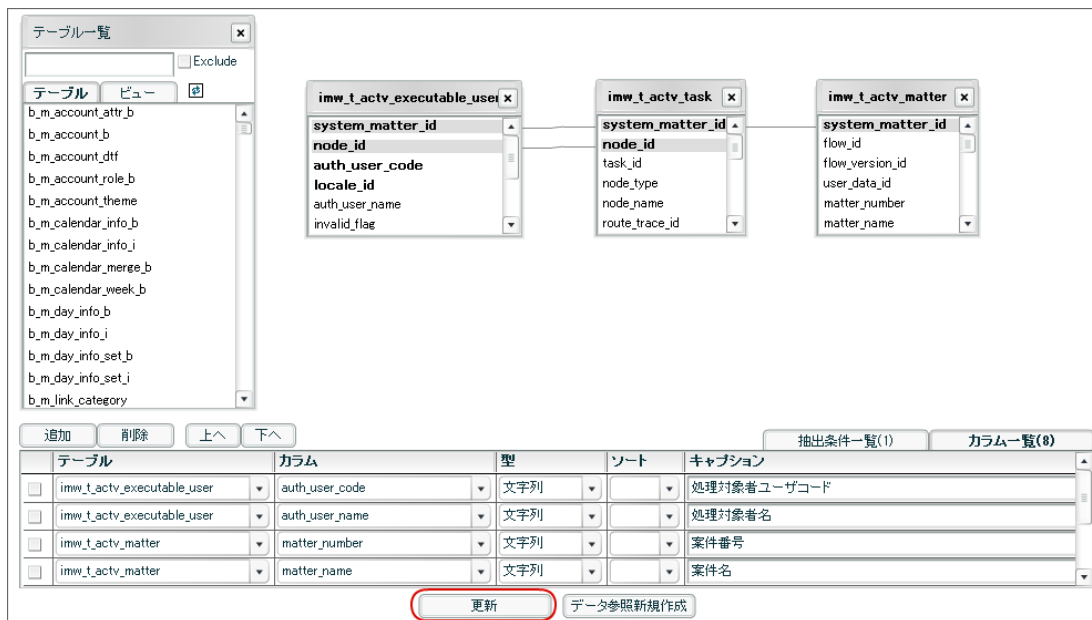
テーブル一覧

Exclude

テーブル ビュー

b_m_account_attr_b
b_m_account_b
b_m_account_dtf
b_m_account_role_b
b_m_account_theme
b_m_calendar_info_b
b_m_calendar_info_i
b_m_calendar_merge_b
b_m_calendar_week_b
b_m_day_info_b
b_m_day_info_i
b_m_day_info_set_b
b_m_day_info_set_i
b_m_link_category

imw_t_actv_executable_user
system_matter_id
node_id
auth_user_code
locale_id
auth_user_name
invalid_flag

imw_t_actv_task
system_matter_id
node_id
task_id
node_type
node_name
route_trace_id

imw_t_actv_matter
system_matter_id
flow_id
flow_version_id
user_data_id
matter_number
matter_name

追加 削除 上へ 下へ

抽出条件一覧(1) カラム一覧(8)

| | テーブル | カラム | 型 | ソート | キャプション |
|---|---|---|---|---|---|
| | imw_t_actv_executable_user | auth_user_code | 文字列 | | 処理対象者ユーザコード |
| | imw_t_actv_executable_user | auth_user_name | 文字列 | | 処理対象者名 |
| | imw_t_actv_matter | matter_number | 文字列 | | 案件番号 |
| | imw_t_actv_matter | matter_name | 文字列 | | 案件名 |

更新 データ参照新規作成